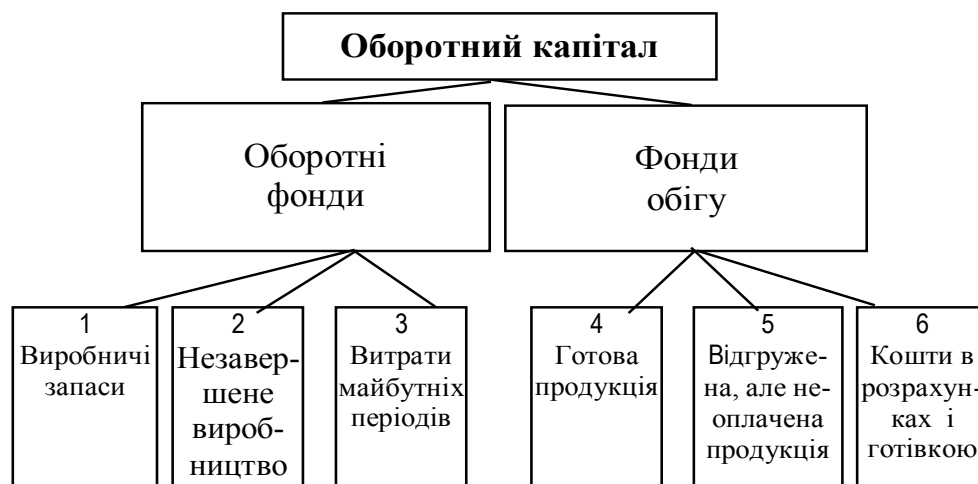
Оборотний капітал

Оборотні фонди

Фонди обігу

1
Виробничі запаси

2
Незавершене виробництво

3
Витрати майбутніх періодів

4
Готова продукція

5
Відгружена, але неоплачена продукція

6
Кошти в розрахунках і готівкою